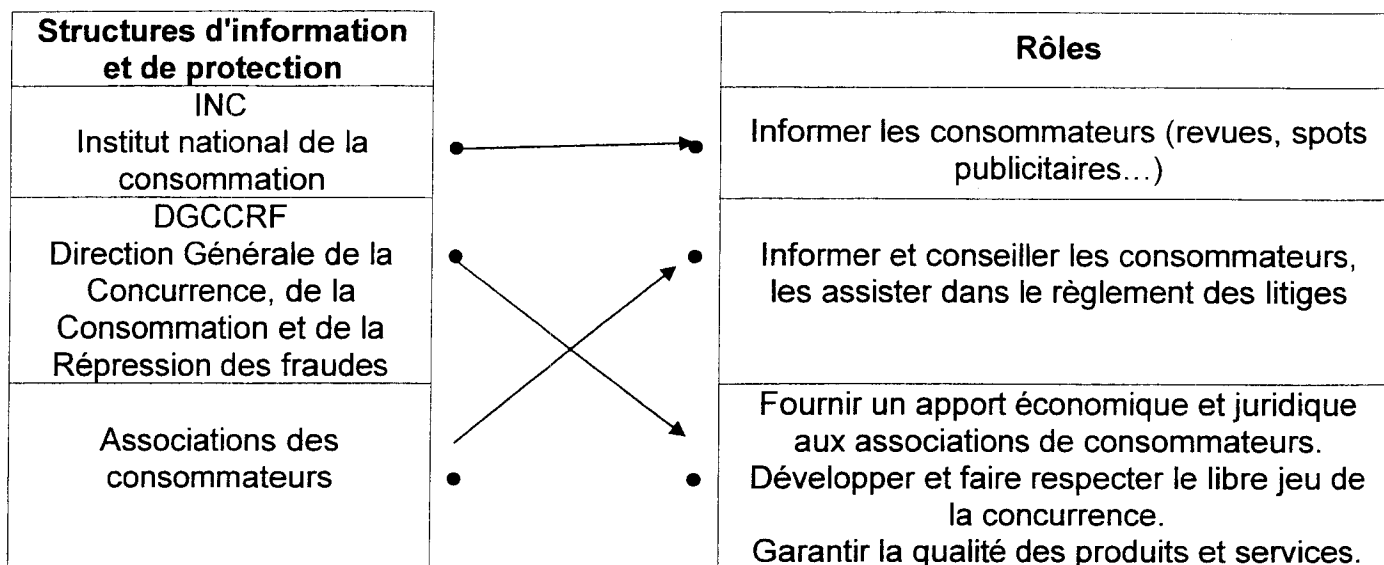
| Structures d'information et de protection |
|---|
| INC Institut national de la consommation |
| DGCCRF Direction Générale de la Concurrence, de la Consommation et de la Répression des fraudes |
| Associations des consommateurs |

| Rôles |
|---|
| Informer les consommateurs (revues, spots publicitaires…) |
| Informer et conseiller les consommateurs, les assister dans le règlement des litiges |
| Fournir un apport économique et juridique aux associations de consommateurs. Développer et faire respecter le libre jeu de la concurrence. Garantir la qualité des produits et services. |